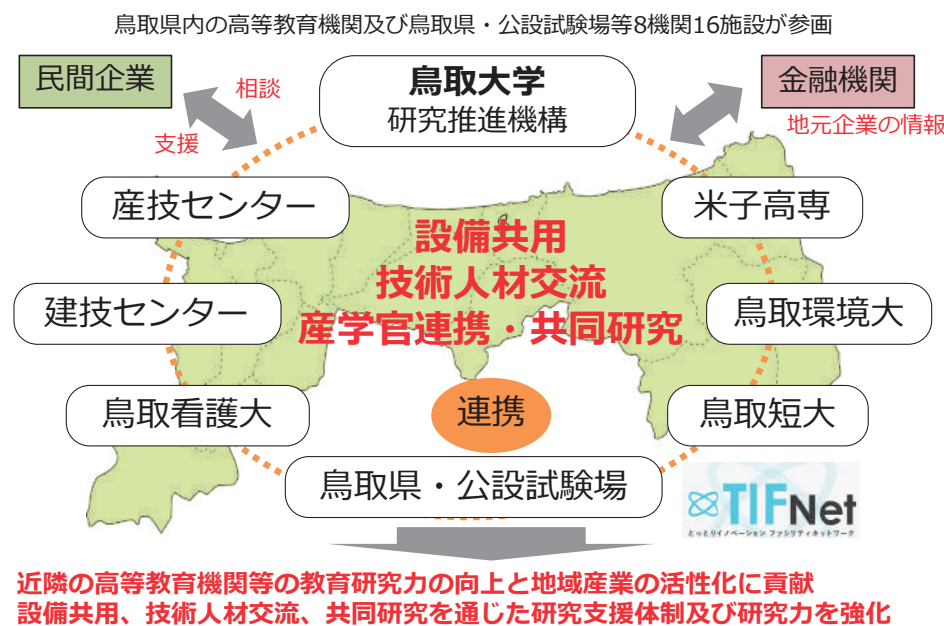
鳥取県内の高等教育機関及び鳥取県・公設試験場等8機関16施設が参画

民間企業

相談

支援

鳥取大学
研究推進機構

金融機関

地元企業の情報

産技センター

米子高専

設備共用
技術人材交流
産学官連携・共同研究

建技センター

鳥取環境大

鳥取看護大

連携

鳥取短大

鳥取県・公設試験場

TIFNet
とっとりイノベーション ファシリティネットワーク

近隣の高等教育機関等の教育研究力の向上と地域産業の活性化に貢献
設備共用、技術人材交流、共同研究を通じた研究支援体制及び研究力を強化